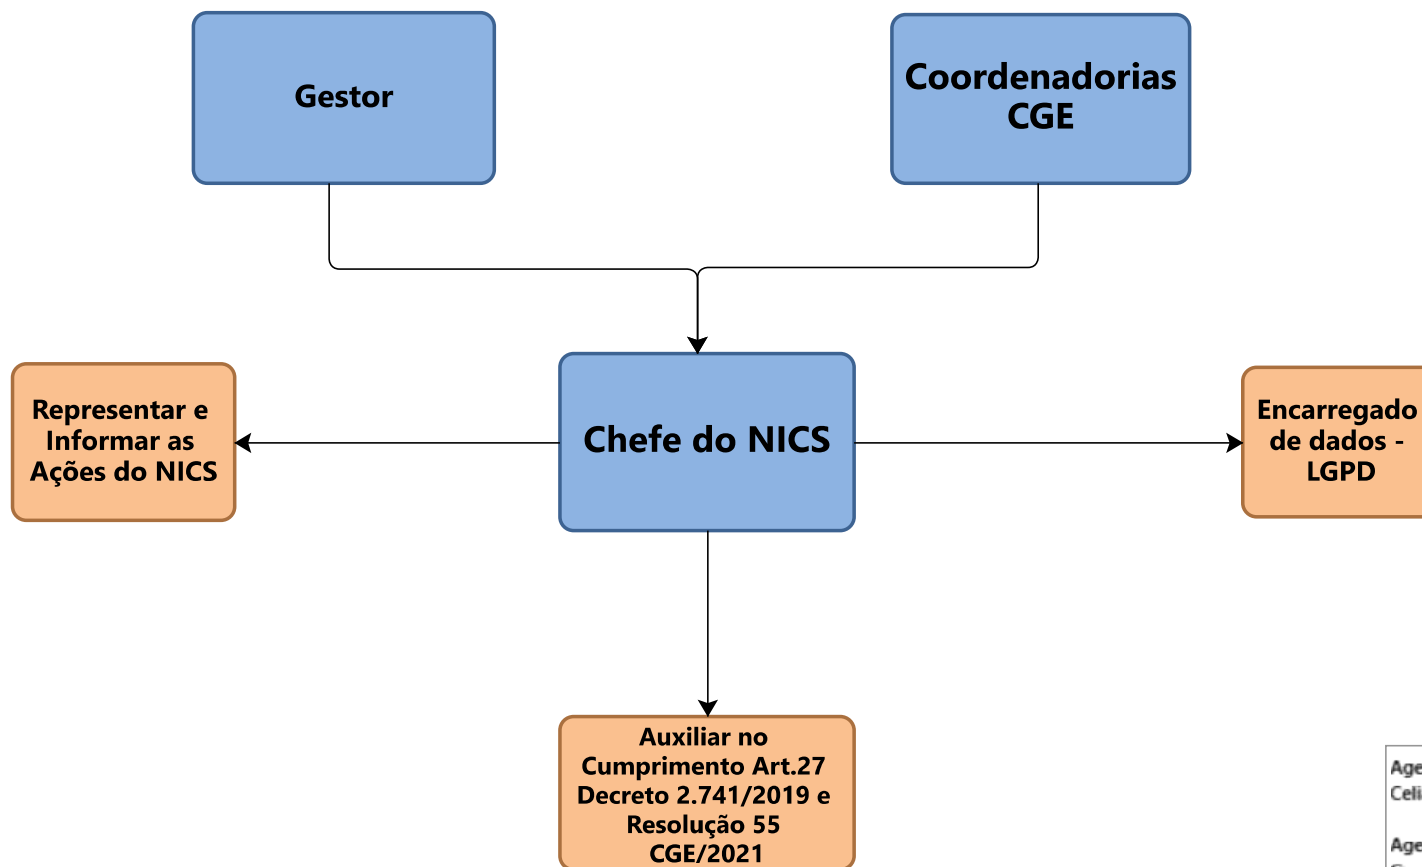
Gestor

Coordenadorias CGE

Chefe do NICS

Representar e Informar as Ações do NICS

Encarregado de dados - LGPD

Auxiliar no Cumprimento Art.27 Decreto 2.741/2019 e Resolução 55 CGE/2021

Age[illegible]
Celi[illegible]

Age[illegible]